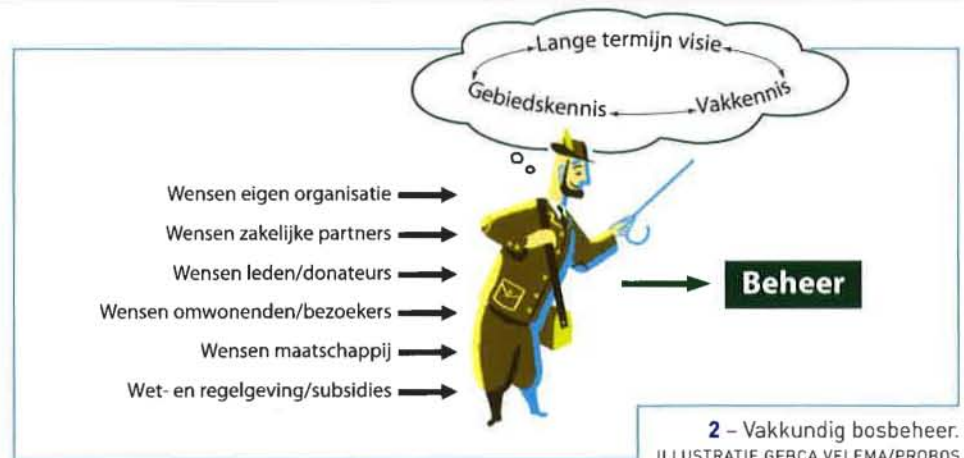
Lange termijn visie

Gebiedskennis

Vakkennis

Wensen eigen organisatie

Wensen zakelijke partners

Wensen leden/donateurs

Wensen omwonenden/bezoekers

Wensen maatschappij

Wet- en regelgeving/subsidies

Beheer

2 – Vakkundig bosbeheer.
ILLUSTRATIE GERCA VELEMA/PROBOS